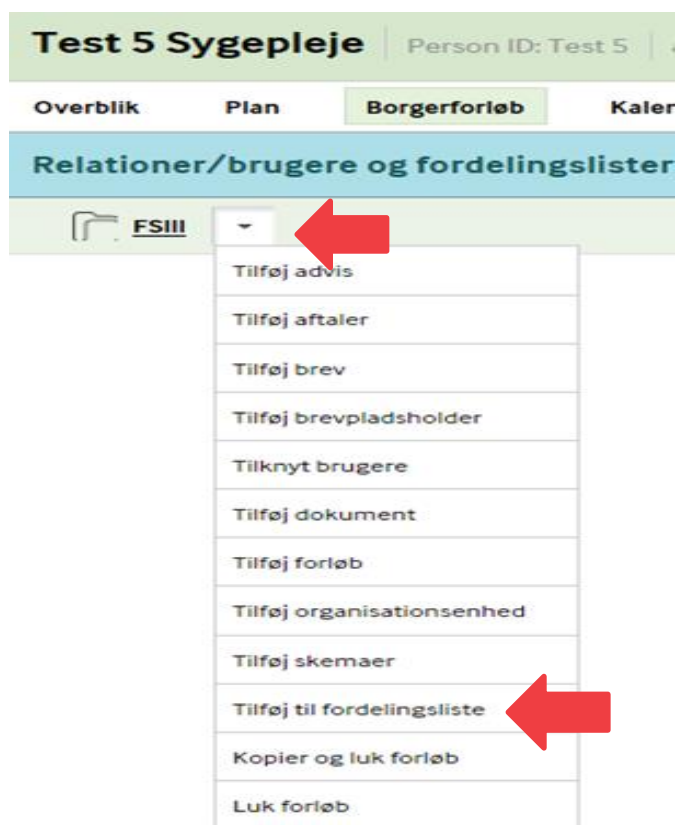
Test 5 Sygepleje | Person ID: Test 5

Overblik Plan Borgerforløb Kaler

Relationer/brugere og fordelingslister

FSIII

Tilføj advis
Tilføj aftaler
Tilføj brev
Tilføj brevpladsholder
Tilknyt brugere
Tilføj dokument
Tilføj forløb
Tilføj organisationsenhed
Tilføj skemaer
Tilføj til fordelingsliste
Kopier og luk forløb
Luk forløb